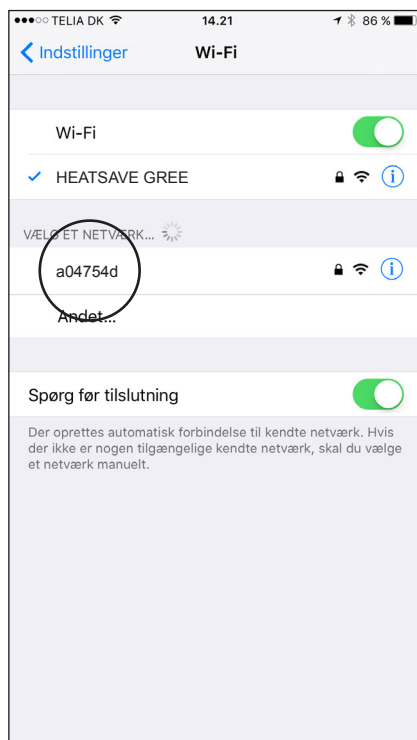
●●●○○ TELIA DK 14.21 86 %

< Indstillinger Wi-Fi

Wi-Fi

✓ HEATSAVE GREE

VÆLG ET NETVÆRK...

a04754d

Andet...

Spørg før tilslutning

Der oprettes automatisk forbindelse til kendte netværk. Hvis der ikke er nogen tilgængelige kendte netværk, skal du vælge et netværk manuelt.